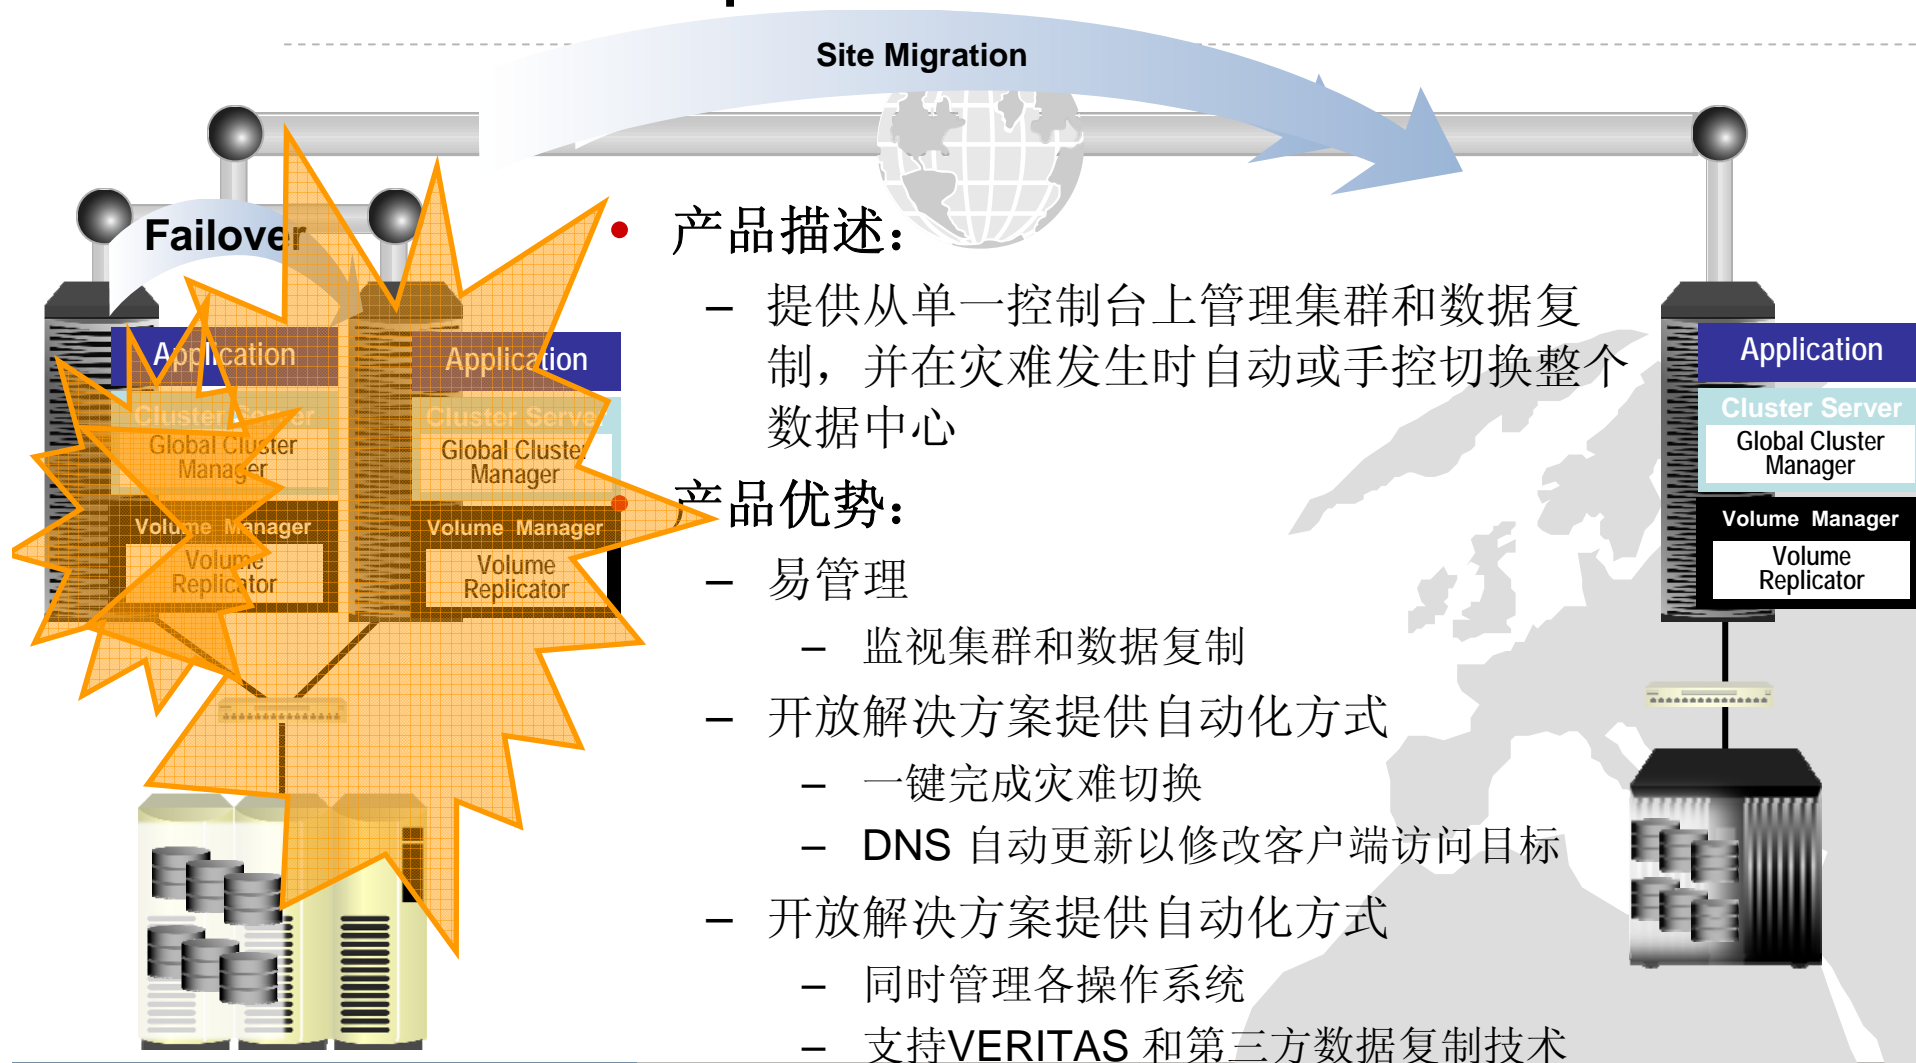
Site Migration

Failover

Application
Cluster Server
Global Cluster Manager
Volume Manager
Volume Replicator

Application
Cluster Server
Global Cluster Manager
Volume Manager
Volume Replicator

• 产品描述：
– 提供从单一控制台上管理集群和数据复制，并在灾难发生时自动或手控切换整个数据中心

• 产品优势：
– 易管理
– 监视集群和数据复制
– 开放解决方案提供自动化方式
– 一键完成灾难切换
– DNS 自动更新以修改客户端访问目标
– 开放解决方案提供自动化方式
– 同时管理各操作系统
– 支持VERITAS 和第三方数据复制技术

Application
Cluster Server
Global Cluster Manager
Volume Manager
Volume Replicator